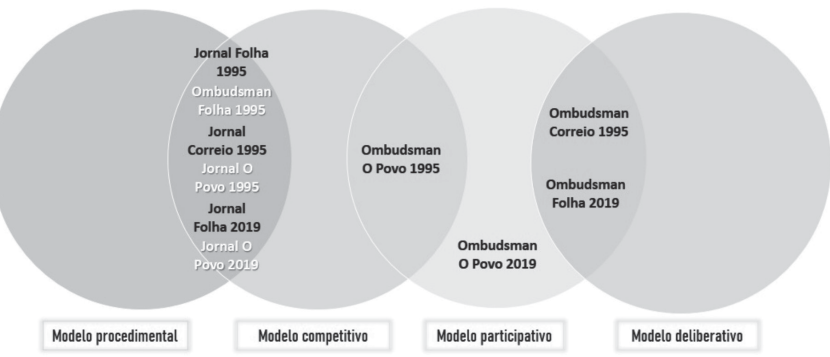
Jornal Folha 1995
Ombudsman Folha 1995
Jornal Correio 1995
Jornal O Povo 1995
Jornal Folha 2019
Jornal O Povo 2019

Ombudsman O Povo 1995

Ombudsman O Povo 2019

Ombudsman Correio 1995

Ombudsman Folha 2019

Modelo procedimental

Modelo competitivo

Modelo participativo

Modelo deliberativo